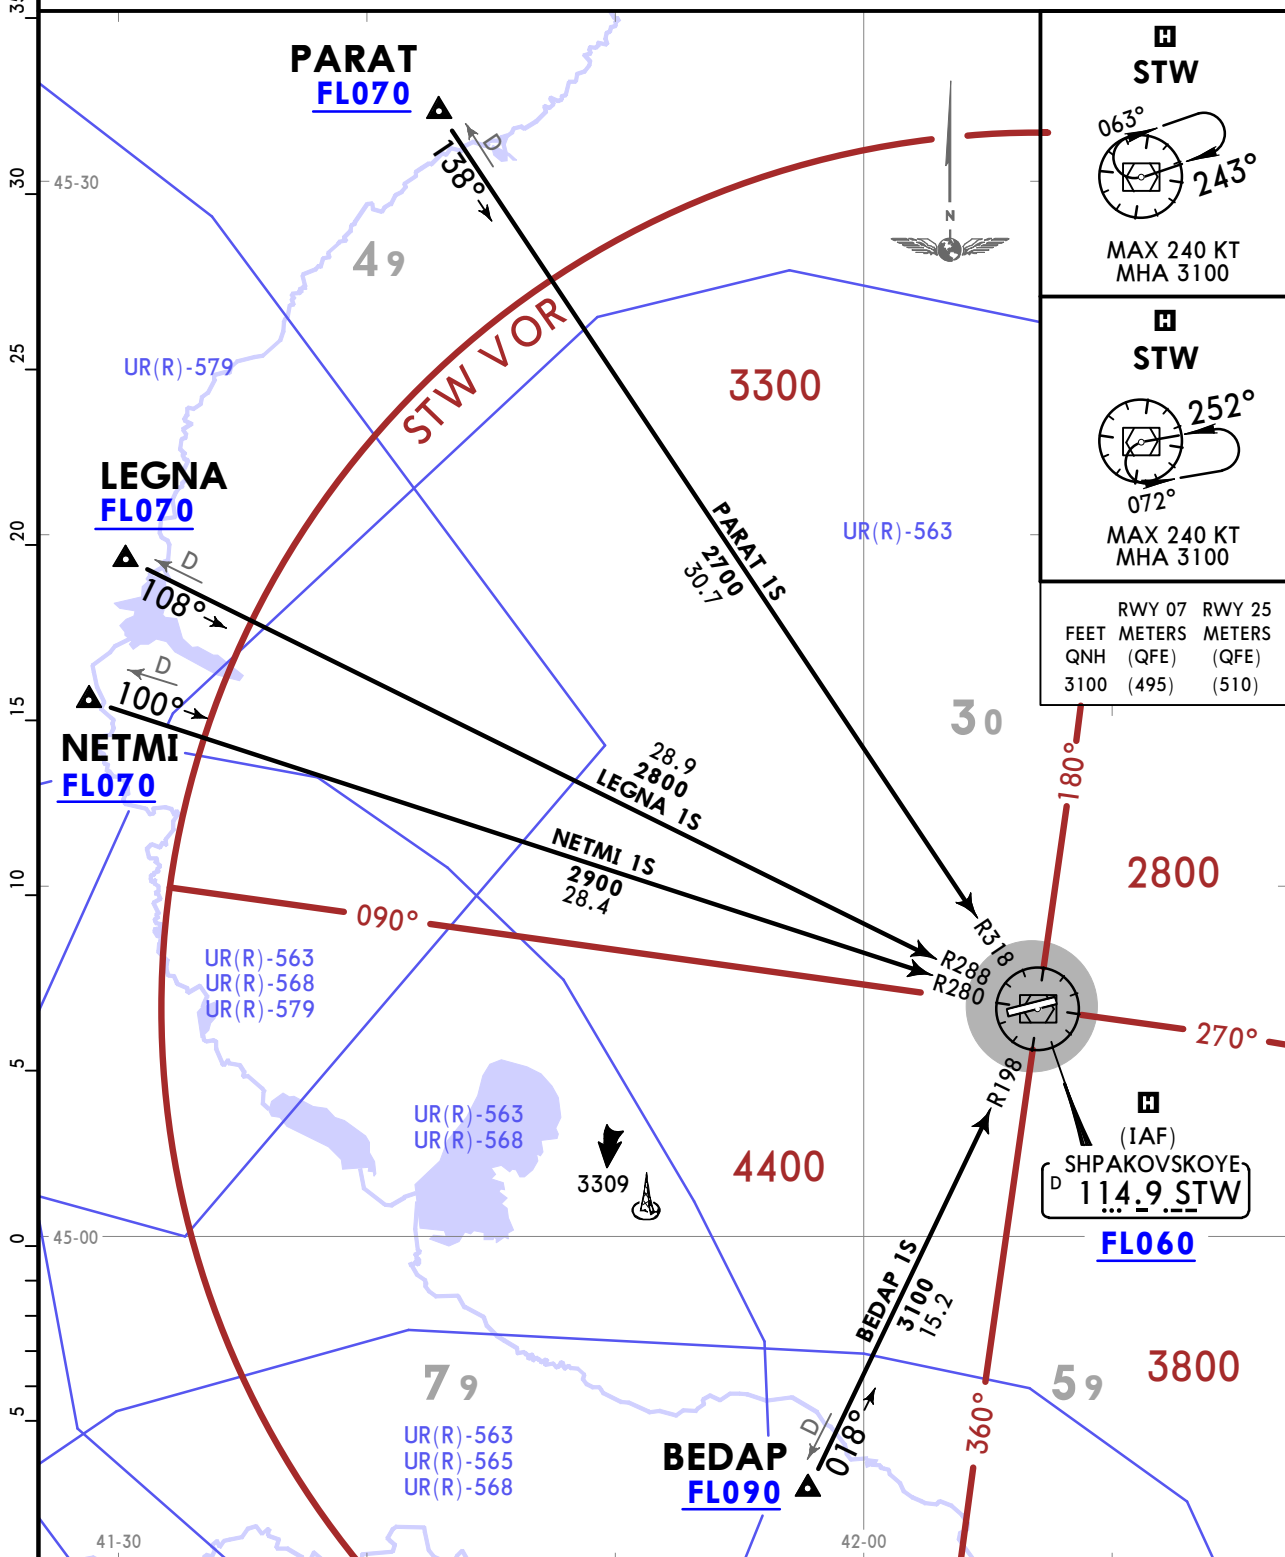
PARAT
FL070
D
138°

45-30

49

STW VOR

3300

UR(R)-579

LEGNA
FL070
D
108°

D
100°

NETMI
FL070

PARAT 1S
2700
30.7

UR(R)-563

28.9
2800
LEGNA 1S

NETMI 1S
2900
28.4

30

090°

UR(R)-563
UR(R)-568
UR(R)-579

R318
R288
R280

2800

270°

180°

R198

UR(R)-563
UR(R)-568

3309

4400

(IAF)
SHPAKOVSKOYE
D 114.9 STW
FL060

45-00

BEDAP 1S
3100
15.2

79

UR(R)-563
UR(R)-565
UR(R)-568

D
018°

BEDAP
FL090

59

3800

360°

41-30

42-00

N

H
STW
063°
243°
MAX 240 KT
MHA 3100

H
STW
252°
072°
MAX 240 KT
MHA 3100

| | RWY 07 | RWY 25 |
|---|---|---|
| FEET | METERS | METERS |
| QNH | (QFE) | (QFE) |
| 3100 | (495) | (510) |

35
30
25
20
15
10
5
0
5